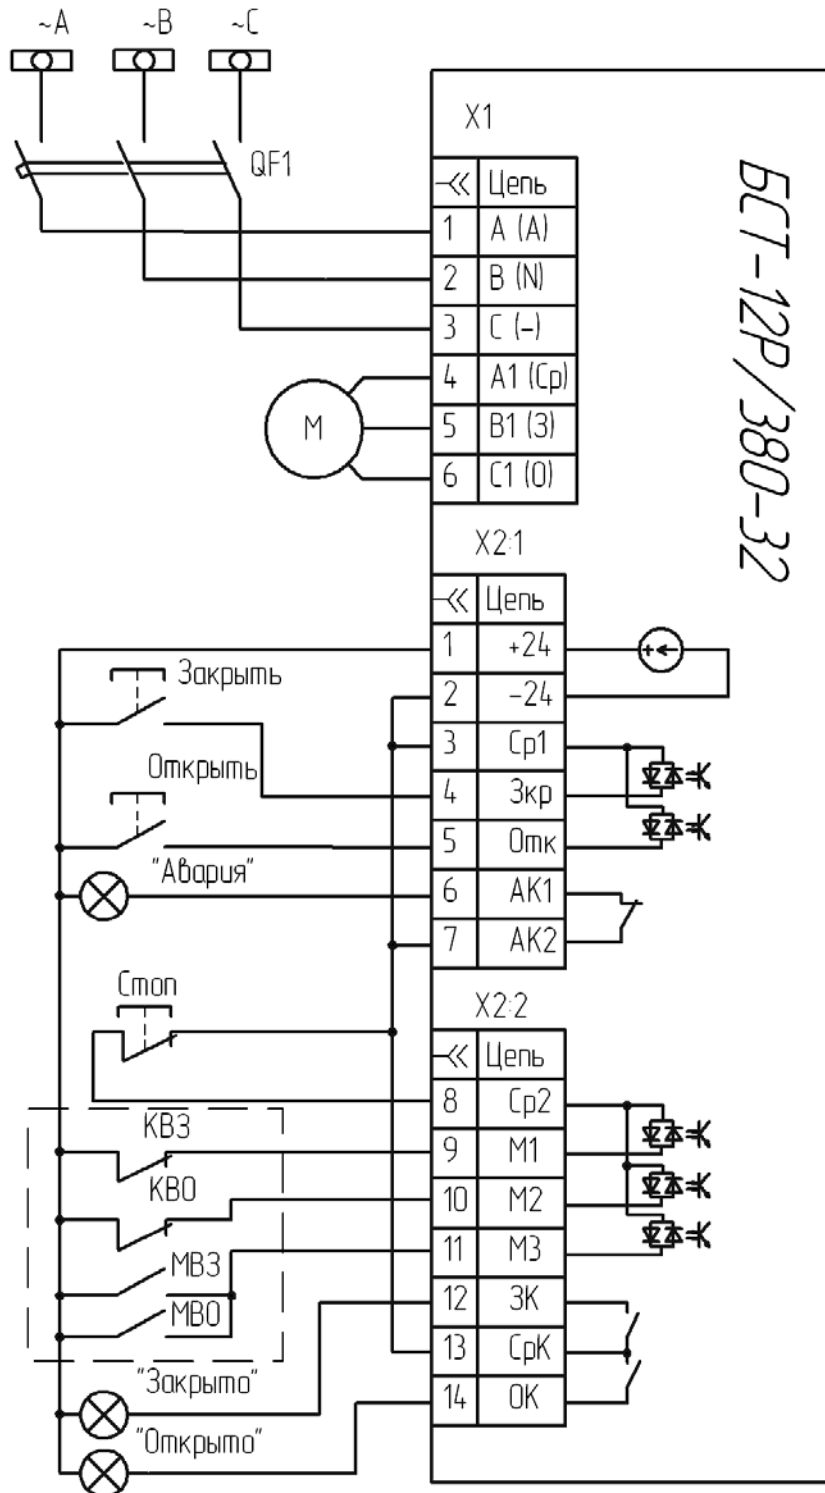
~A ~B ~C

QF1

X1

| ⊰ | Цепь |
|---|---|
| 1 | A (A) |
| 2 | B (N) |
| 3 | C (–) |
| 4 | A1 (Cр) |
| 5 | B1 (З) |
| 6 | C1 (О) |

M

БСТ-12Р/380-32

X2:1

| ⊰ | Цепь |
|---|---|
| 1 | +24 |
| 2 | –24 |
| 3 | Cр1 |
| 4 | Зкр |
| 5 | Отк |
| 6 | AK1 |
| 7 | AK2 |

Закрыть

Открыть

"Авария"

Стоп

X2:2

| ⊰ | Цепь |
|---|---|
| 8 | Cр2 |
| 9 | M1 |
| 10 | M2 |
| 11 | M3 |
| 12 | ЗК |
| 13 | CрК |
| 14 | ОК |

KВЗ

KВО

MВЗ

MВО

"Закрыто"

"Открыто"